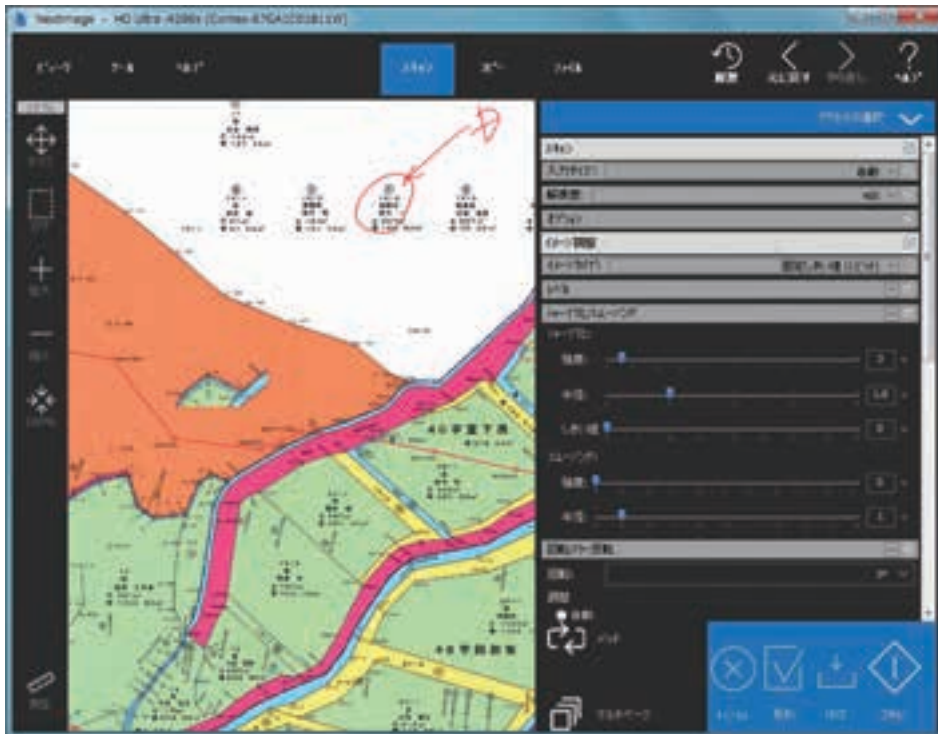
Nextimage - HD Ultra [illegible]

ビュー　ツール　ヘルプ　スキャン　コピー　ファイル

履歴　元に戻す　やり直し　ヘルプ

プリセットの選択

スキャン
入力タイプ
解像度
オプション
イメージ調整
イメージタイプ
レベル
シャープ化とスムージング
シャープ化
強度
半径
しきい値
スムージング
強度
半径
回転
調整

40 平窪下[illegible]

40 平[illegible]

キャンセル　プレビュー　保存　スキャン